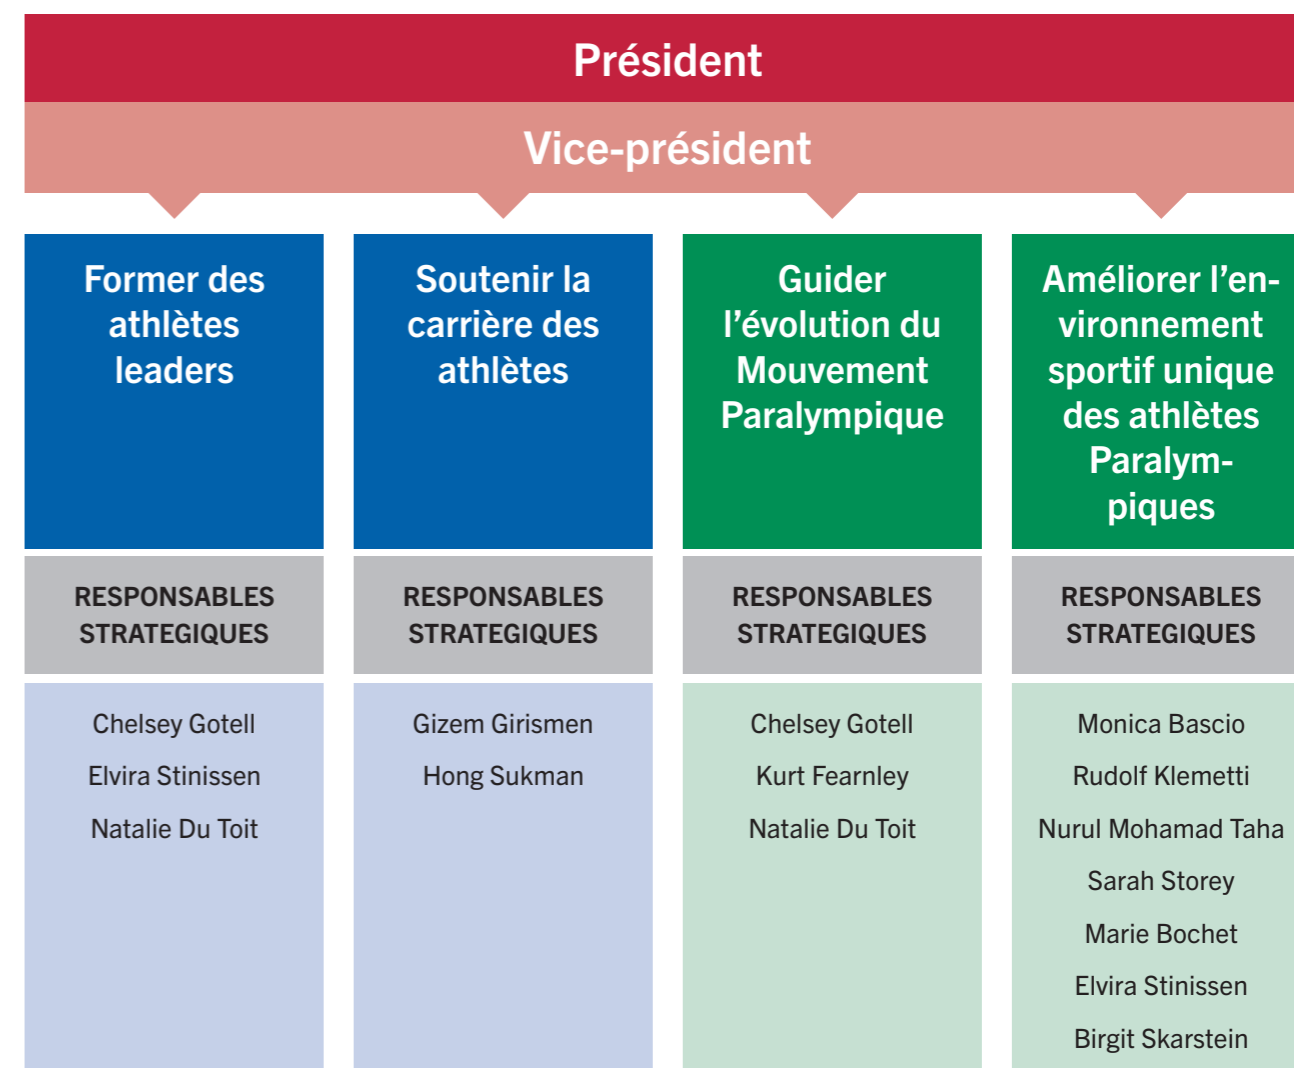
Président

Vice-président

Former des athlètes leaders

RESPONSABLES STRATEGIQUES

Chelsey Gotell
Elvira Stinissen
Natalie Du Toit

Soutenir la carrière des athlètes

RESPONSABLES STRATEGIQUES

Gizem Girismen
Hong Sukman

Guider l'évolution du Mouvement Paralympique

RESPONSABLES STRATEGIQUES

Chelsey Gotell
Kurt Fearnley
Natalie Du Toit

Améliorer l'environnement sportif unique des athlètes Paralympiques

RESPONSABLES STRATEGIQUES

Monica Bascio
Rudolf Klemetti
Nurul Mohamad Taha
Sarah Storey
Marie Bochet
Elvira Stinissen
Birgit Skarstein